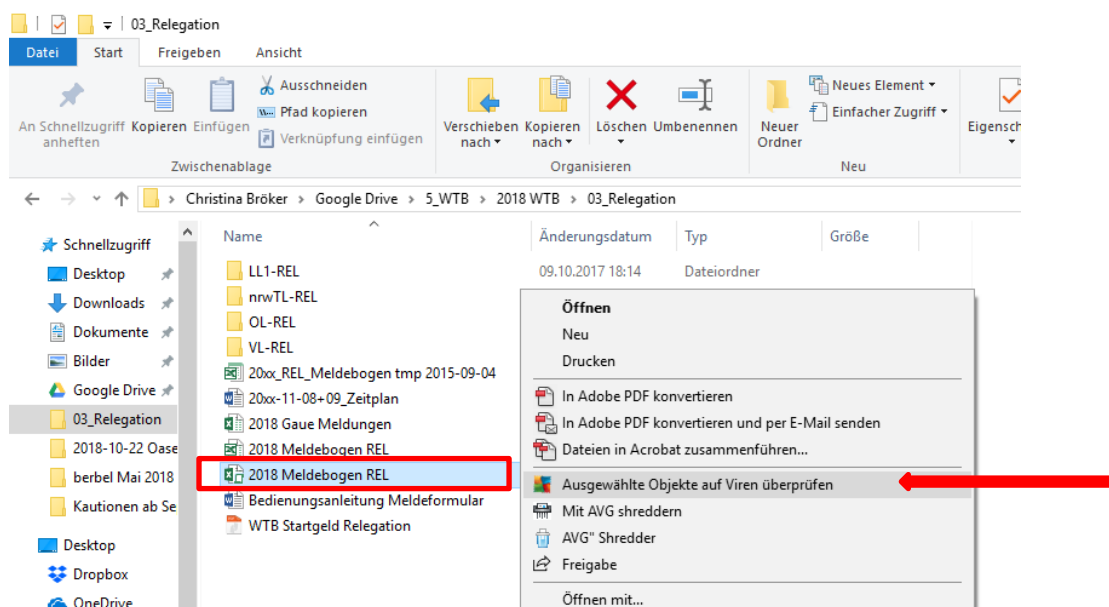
03_Relegation

Datei | Start | Freigeben | Ansicht

An Schnellzugriff anheften | Kopieren | Einfügen | Ausschneiden | Pfad kopieren | Verknüpfung einfügen
Zwischenablage

Verschieben nach | Kopieren nach | Löschen | Umbenennen
Organisieren

Neuer Ordner | Neues Element | Einfacher Zugriff
Neu

Eigensch

Christina Bröker > Google Drive > 5_WTB > 2018 WTB > 03_Relegation

Schnellzugriff
Desktop
Downloads
Dokumente
Bilder
Google Drive
03_Relegation
2018-10-22 Oase
berbel Mai 2018
Kautionen ab Se
Desktop
Dropbox
OneDrive

| Name | Änderungsdatum | Typ | Größe |
|---|---|---|---|
| LL1-REL | 09.10.2017 18:14 | Dateiordner | |
| nrwTL-REL | | | |
| OL-REL | | | |
| VL-REL | | | |
| 20xx_REL_Meldebogen tmp 2015-09-04 | | | |
| 20xx-11-08+09_Zeitplan | | | |
| 2018 Gaue Meldungen | | | |
| 2018 Meldebogen REL | | | |
| 2018 Meldebogen REL | | | |
| Bedienungsanleitung Meldeformular | | | |
| WTB Startgeld Relegation | | | |

Öffnen
Neu
Drucken
In Adobe PDF konvertieren
In Adobe PDF konvertieren und per E-Mail senden
Dateien in Acrobat zusammenführen...
Ausgewählte Objekte auf Viren überprüfen
Mit AVG shreddern
AVG" Shredder
Freigabe
Öffnen mit...